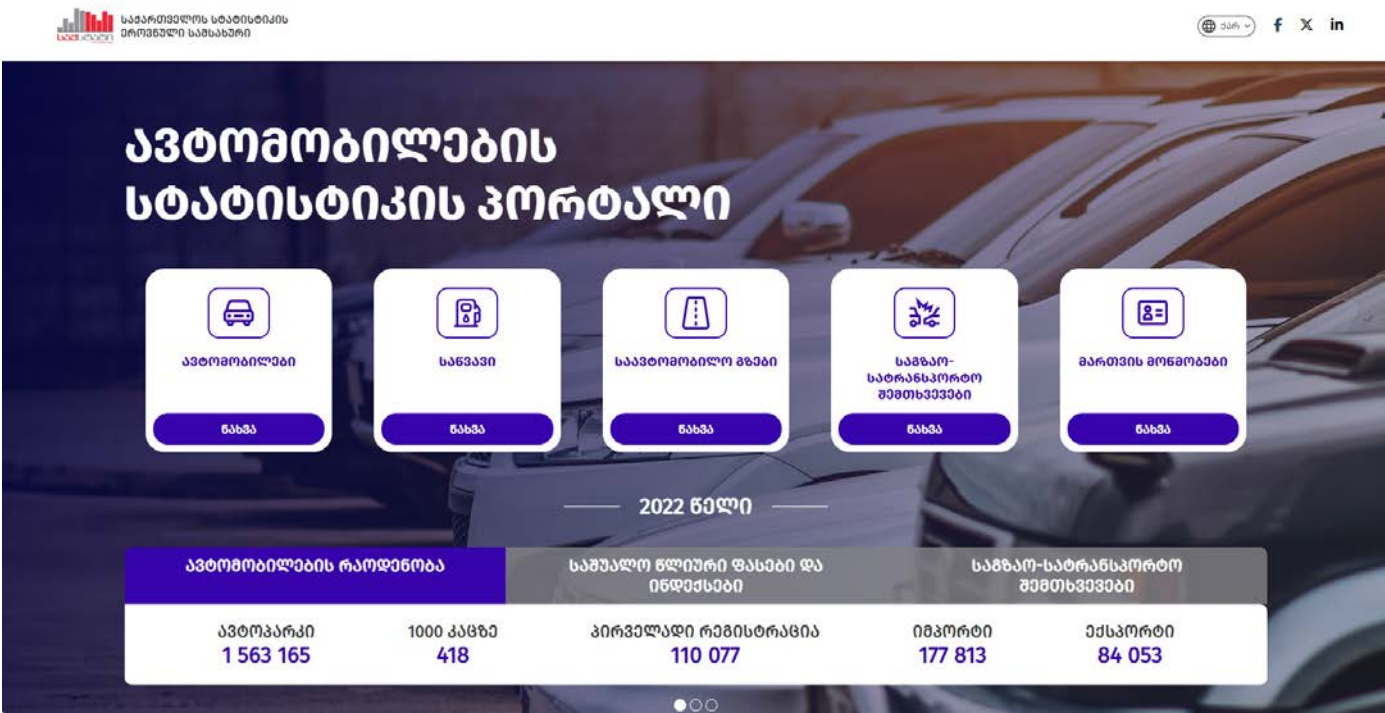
საქართველოს სტატისტიკის ეროვნული სამსახური

ქარ

ავტომობილების სტატისტიკის პორტალი

ავტომობილები
ნახვა

საწვავი
ნახვა

საავტომობილო გზები
ნახვა

საგზაო-სატრანსპორტო შემთხვევები
ნახვა

მართვის მოწმობები
ნახვა

2022 წელი

ავტომობილების რაოდენობა

საშუალო წლიური ფასები და ინდექსები

საგზაო-სატრანსპორტო შემთხვევები

| ავტოპარკი | 1000 კაცზე | პირველადი რეგისტრაცია | იმპორტი | ექსპორტი |
|---|---|---|---|---|
| 1 563 165 | 418 | 110 077 | 177 813 | 84 053 |